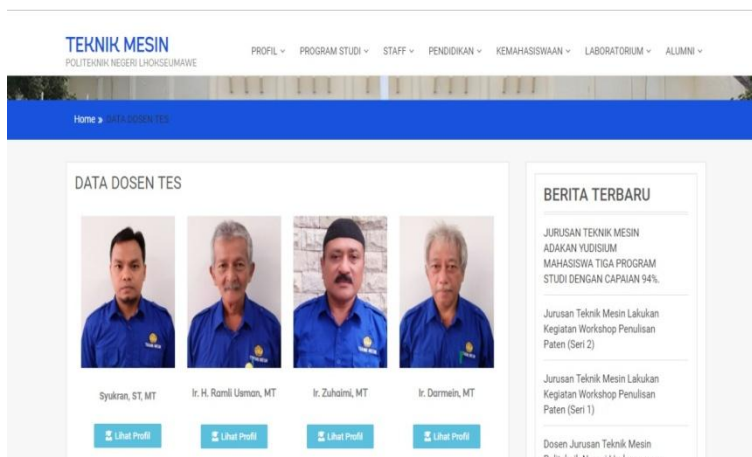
TEKNIK MESIN
POLITEKNIK NEGERI LHOKSEUMAWE

PROFIL ⌄ PROGRAM STUDI ⌄ STAFF ⌄ PENDIDIKAN ⌄ KEMAHASISWAAN ⌄ LABORATORIUM ⌄ ALUMNI ⌄

Home » DATA DOSEN TES

DATA DOSEN TES

Syukran, ST, MT

Lihat Profil

Ir. H. Ramli Usman, MT

Lihat Profil

Ir. Zuhaimi, MT

Lihat Profil

Ir. Darmein, MT

Lihat Profil

BERITA TERBARU

JURUSAN TEKNIK MESIN ADAKAN YUDISIUM MAHASISWA TIGA PROGRAM STUDI DENGAN CAPAIAN 94%.

Jurusan Teknik Mesin Lakukan Kegiatan Workshop Penulisan Paten (Seri 2)

Jurusan Teknik Mesin Lakukan Kegiatan Workshop Penulisan Paten (Seri 1)

Dosen Jurusan Teknik Mesin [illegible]